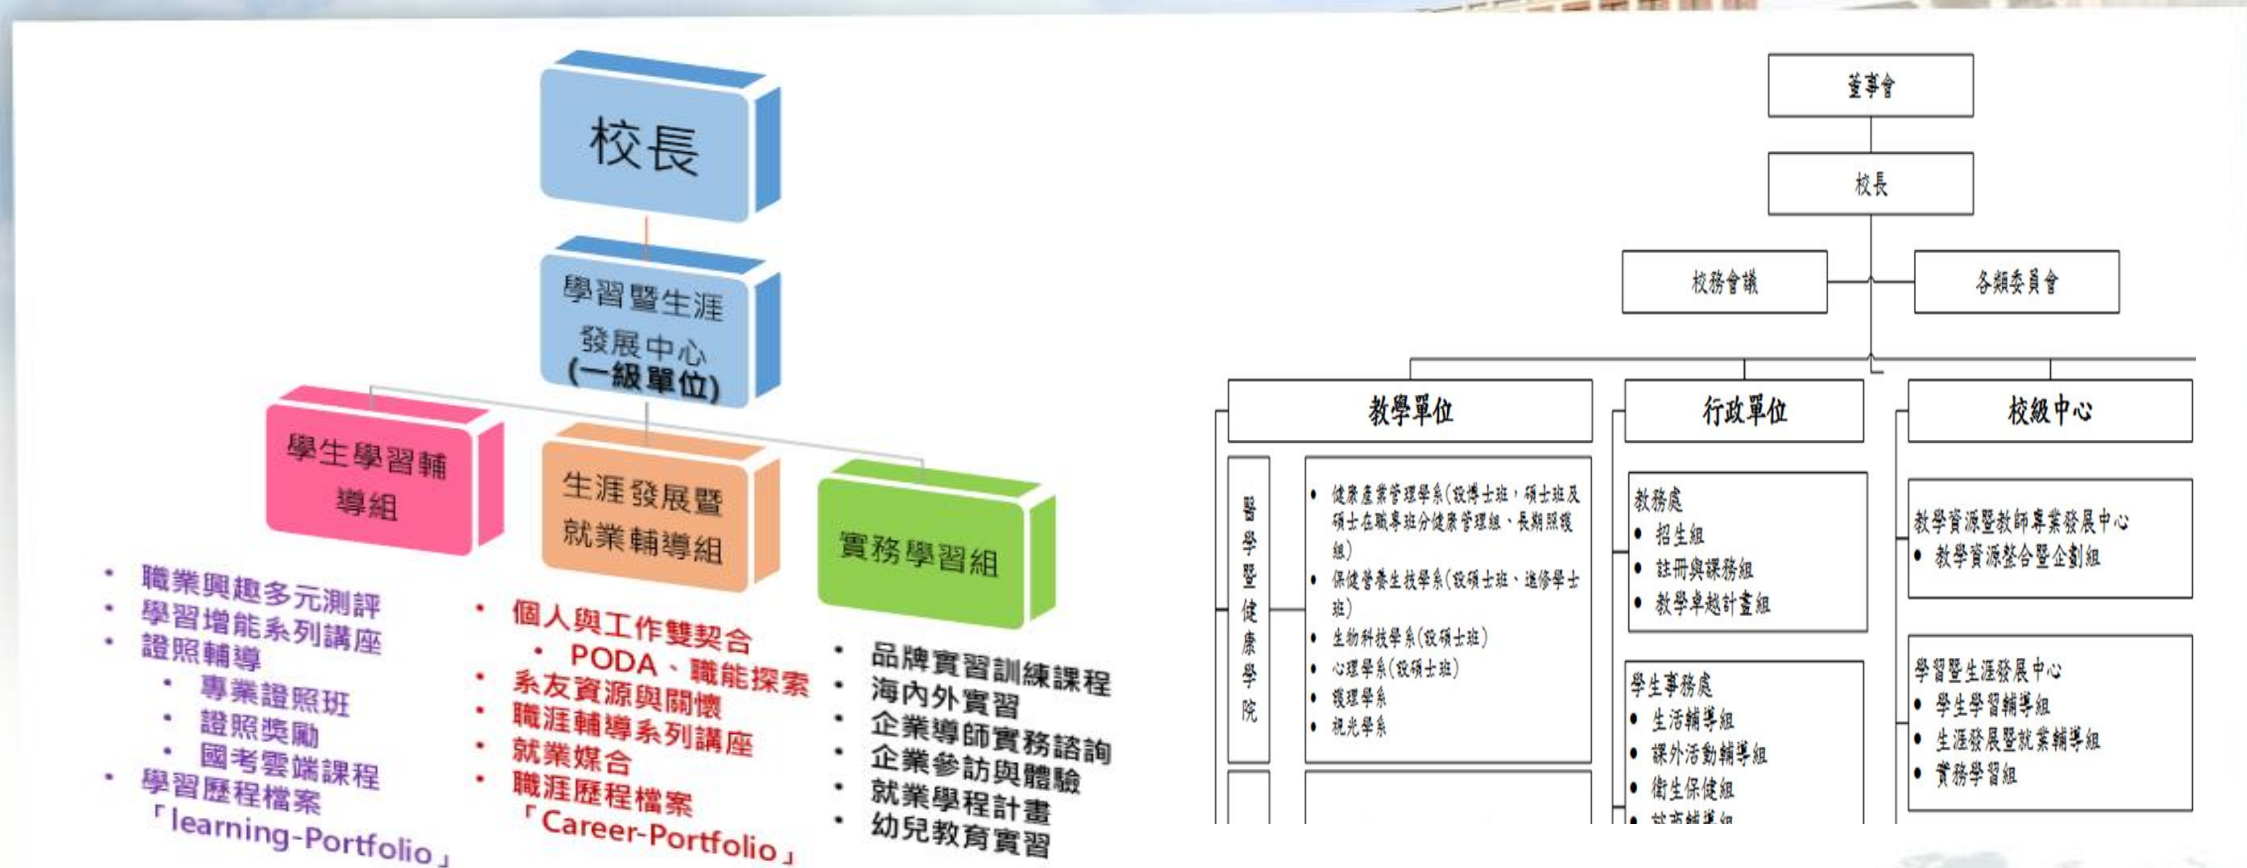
校長

學習暨生涯發展中心
(一級單位)

學生學習輔導組

生涯發展暨就業輔導組

實務學習組

• 職業興趣多元測評
• 學習增能系列講座
• 證照輔導
  • 專業證照班
  • 證照獎勵
  • 國考雲端課程
• 學習歷程檔案「learning-Portfolio」

• 個人與工作雙契合
  • PODA、職能探索
• 系友資源與關懷
• 職涯輔導系列講座
• 就業媒合
• 職涯歷程檔案「Career-Portfolio」

• 品牌實習訓練課程
• 海內外實習
• 企業導師實務諮詢
• 企業參訪與體驗
• 就業學程計畫
• 幼兒教育實習

董事會

校長

校務會議

各類委員會

教學單位

行政單位

校級中心

醫學暨健康學院

• 健康產業管理學系(設博士班，碩士班及碩士在職專班分健康管理組、長期照護組)
• 保健營養生技學系(設碩士班、進修學士班)
• 生物科技學系(設碩士班)
• 心理學系(設碩士班)
• 護理學系
• 視光學系

教務處
• 招生組
• 註冊與課務組
• 教學卓越計畫組

學生事務處
• 生活輔導組
• 課外活動輔導組
• 衛生保健組
• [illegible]

教學資源暨教師專業發展中心
• 教學資源整合暨企劃組

學習暨生涯發展中心
• 學生學習輔導組
• 生涯發展暨就業輔導組
• 實務學習組